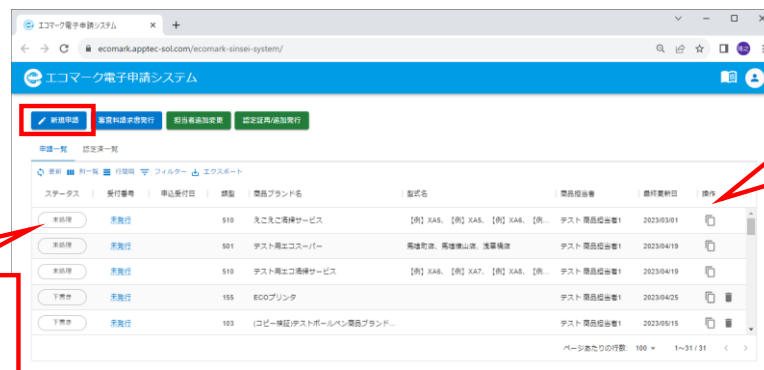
エコマーク電子申請システム ×  +

ecomark.apptec-sol.com/ecomark-sinsei-system/

エコマーク電子申請システム

新規申請 | 審査料請求書発行 | 担当者追加変更 | 認定証再/追加発行

申請一覧 | 認定済一覧

更新 | 列一覧 | 行間隔 | フィルター | エクスポート

| ステータス | 受付番号 | 申込受付日 | 類型 | 商品ブランド名 | 型式名 | 商品担当者 | 最終更新日 | 操作 |
|---|---|---|---|---|---|---|---|---|
| 未処理 | 未発行 | | 510 | えこえご清掃サービス | 【例】XA5、【例】XA5、【例】XA6、【例... | テスト 商品担当者1 | 2023/03/01 | |
| 未処理 | 未発行 | | 501 | テスト用エコスーパー | 馬場町店、馬場横山店、浅草橋店 | テスト 商品担当者1 | 2023/04/19 | |
| 未処理 | 未発行 | | 510 | テスト用エコ清掃サービス | 【例】XA6、【例】XA7、【例】XA8、【例... | テスト 商品担当者1 | 2023/04/19 | |
| 下書き | 未発行 | | 155 | ECOプリンタ | | テスト 商品担当者1 | 2023/04/25 | |
| 下書き | 未発行 | | 103 | (コピー検証)テストボールペン商品ブランド... | | テスト 商品担当者1 | 2023/05/15 | |

ページあたりの行数: 100 | 1〜31 / 31